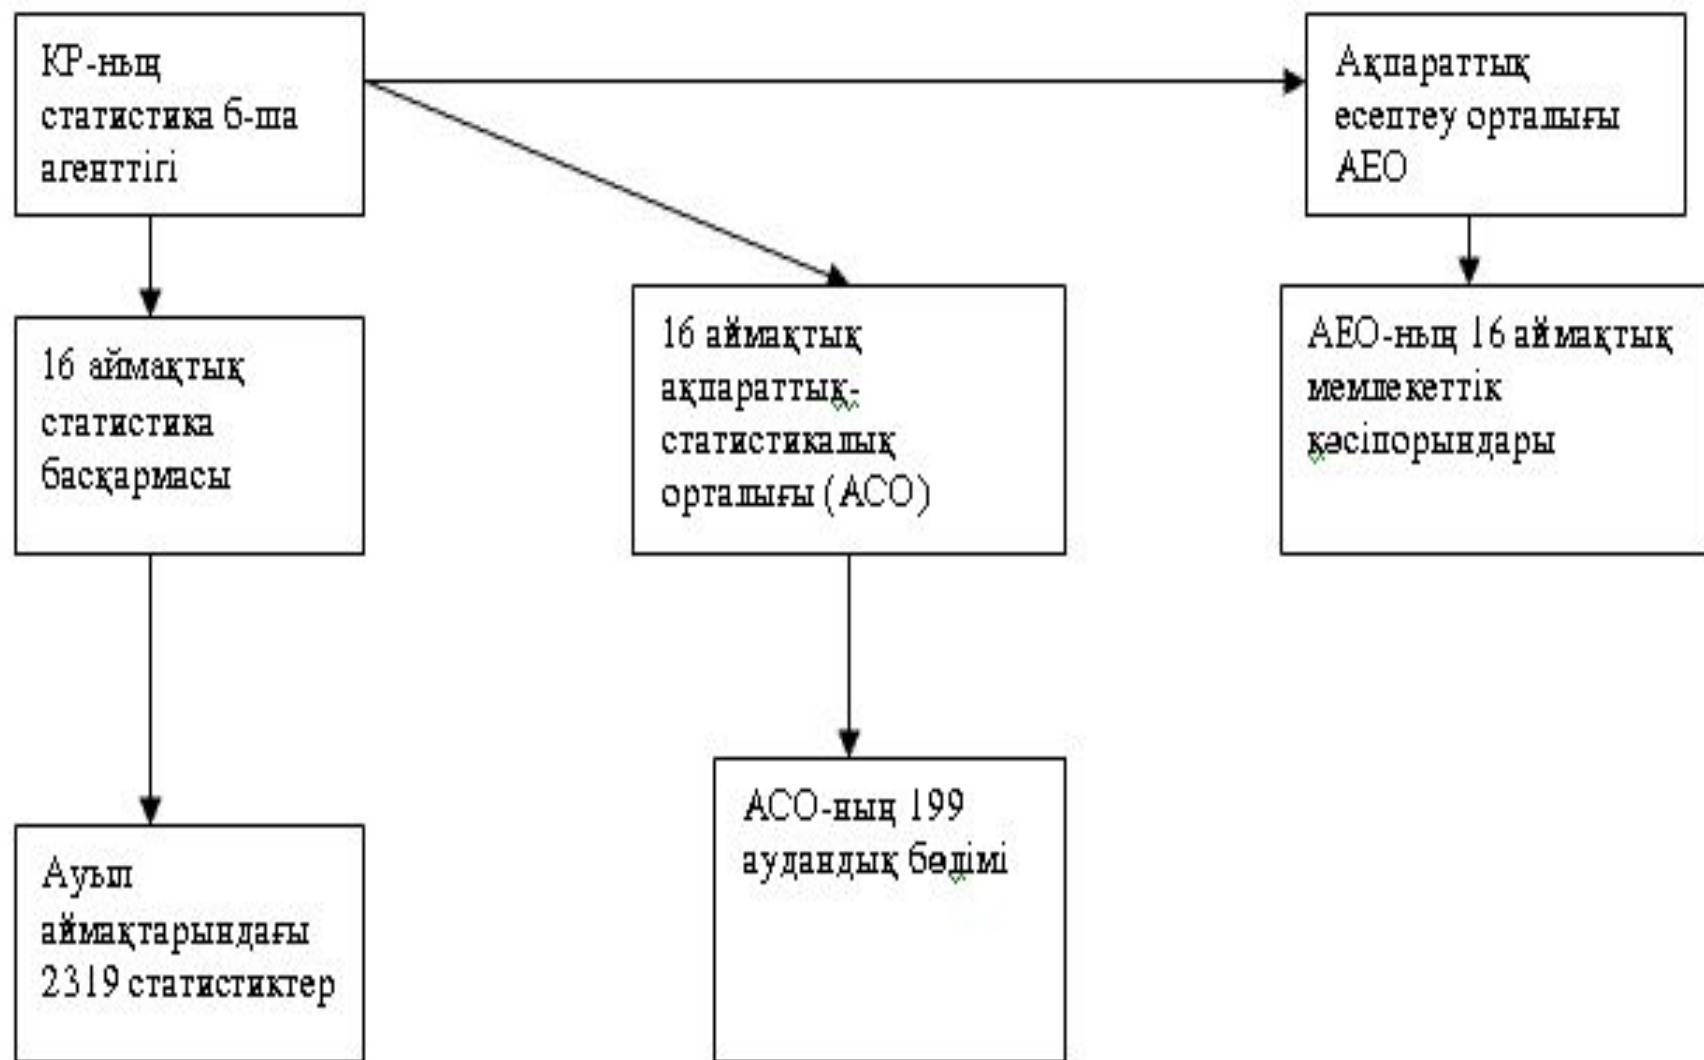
ҚР-ның статистика б-ша агенттігі

Ақпараттық есептеу орталығы АЕО

16 аймақтық статистика басқармасы

16 аймақтық ақпараттық-статистикалық орталығы (АСО)

АЕО-ның 16 аймақтық мемлекеттік кәсіпорындары

Ауыл аймақтарындағы 2319 статистиктер

АСО-ның 199 аудандық бөлімі